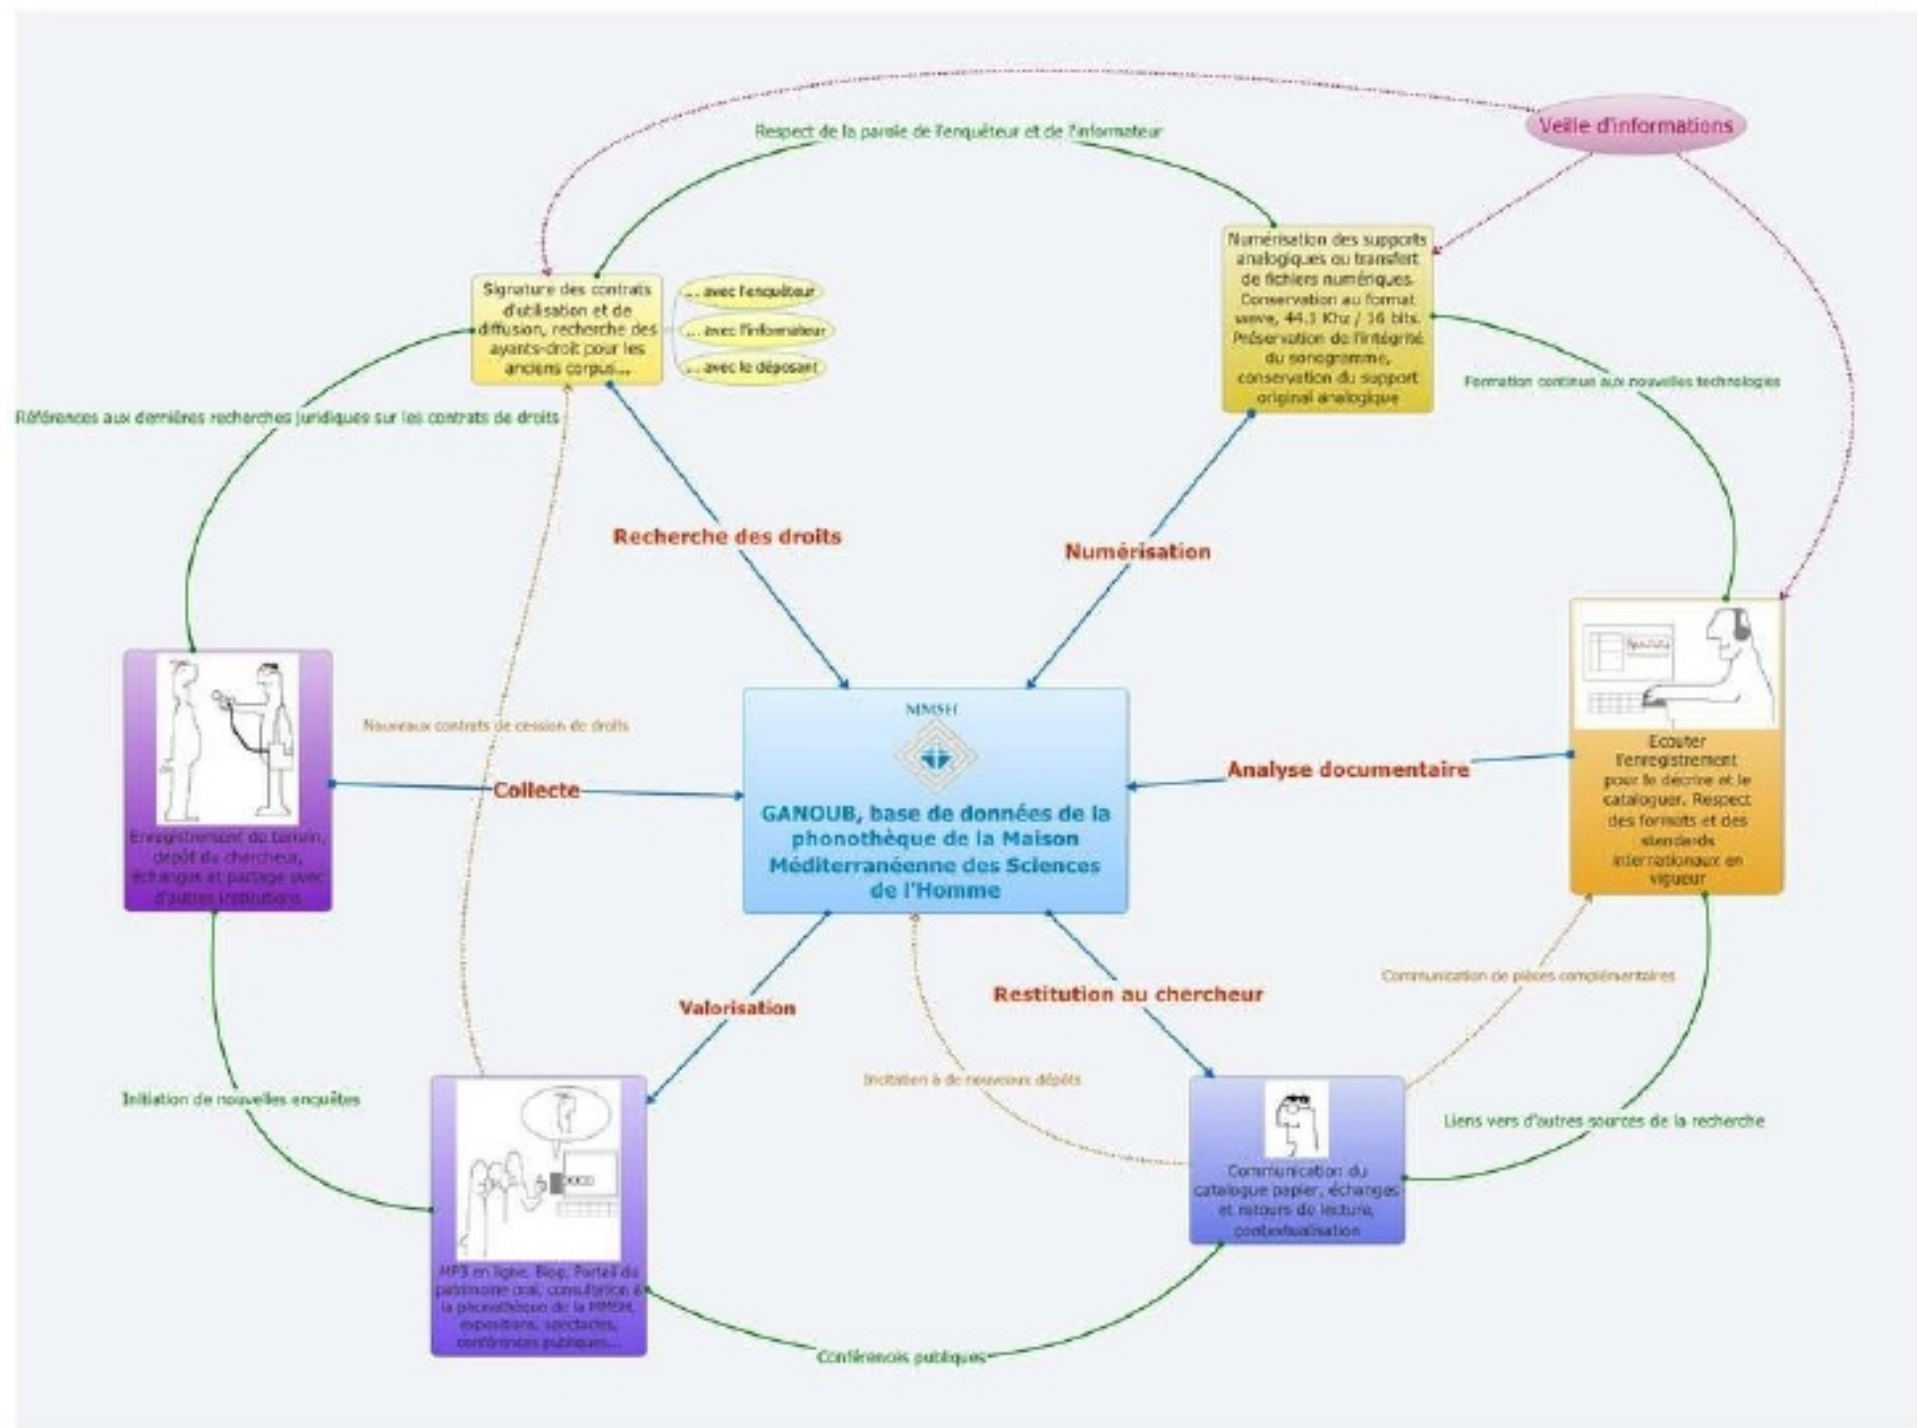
Veille d'informations

Respect de la parole de l'enquêteur et de l'informateur

Signature des contrats d'utilisation et de diffusion, recherche des ayants-droit pour les anciens corpus...

... avec l'enquêteur

... avec l'informateur

... avec le déposant

Numérisation des supports analogiques ou transfert de fichiers numériques. Conservation au format wave, 44.1 Khz / 16 bits. Préservation de l'intégrité du sonogramme, conservation du support original analogique

Formation continue aux nouvelles technologies

Références aux dernières recherches juridiques sur les contrats de droits

Recherche des droits

Numérisation

Nouveaux contrats de cession de droits

MMSH

Collecte

Analyse documentaire

Enregistrement du témoin, dépôt du chercheur, échanges et partage avec d'autres institutions.

GANOUB, base de données de la phonothèque de la Maison Méditerranéenne des Sciences de l'Homme

Ecouter l'enregistrement pour le décrire et le cataloguer. Respect des formats et des standards internationaux en vigueur

Communication de pièces complémentaires

Valorisation

Restitution au chercheur

Initiation de nouvelles enquêtes

Incitation à de nouveaux dépôts

Liens vers d'autres sources de la recherche

Communication du catalogue papier, échanges et retours de lecture, contextualisation

MP3 en ligne, Blog, Portail du patrimoine oral, consultation à la phonothèque de la MMSH, expositions, spectacles, conférences publiques...

Conférences publiques